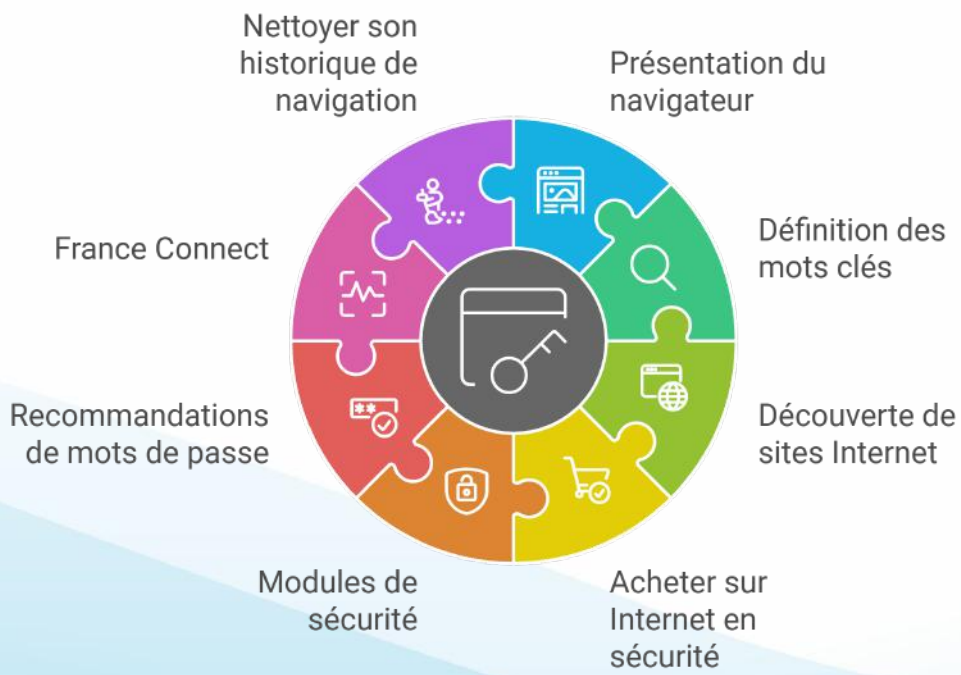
Nettoyer son historique de navigation

Présentation du navigateur

France Connect

Définition des mots clés

Recommandations de mots de passe

Découverte de sites Internet

Modules de sécurité

Acheter sur Internet en sécurité